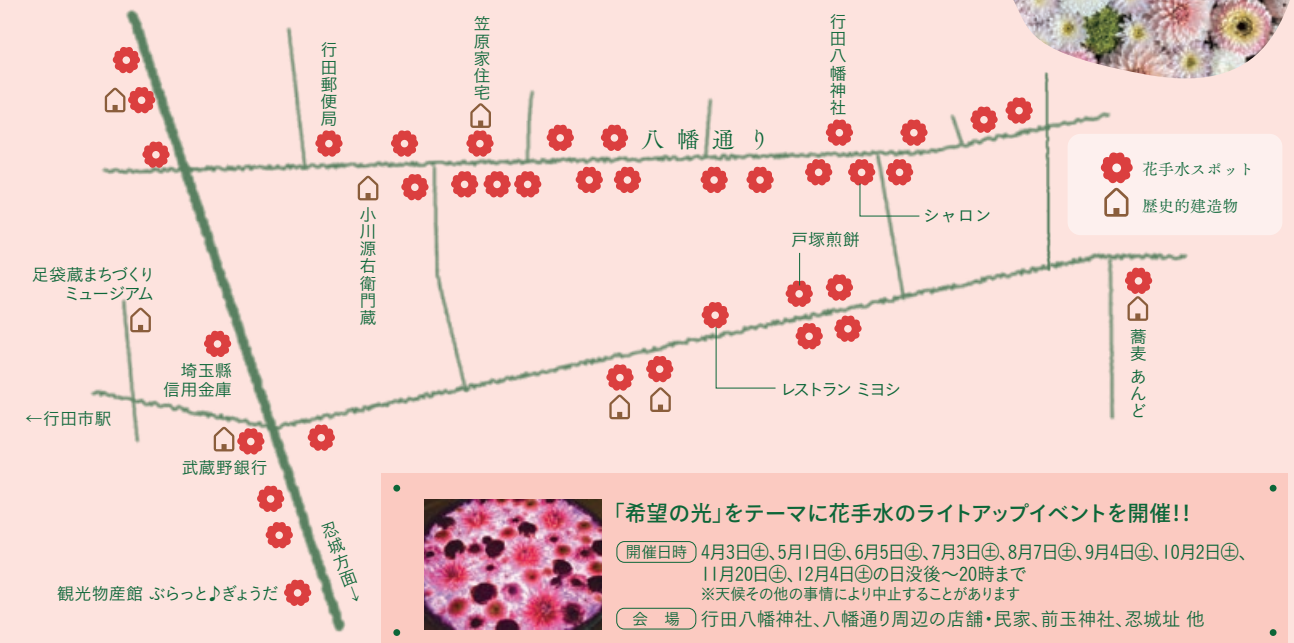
行田郵便局

笠原家住宅

行田八幡神社

八幡通り

花手水スポット
歴史的建造物

シャロン

小川源右衛門蔵

戸塚煎餅

足袋蔵まちづくりミュージアム

埼玉縣信用金庫

レストラン ミヨシ

蕎麦 あんど

←行田市駅

武蔵野銀行

忍城方面↓

観光物産館 ぷらっと♪ぎょうだ

「希望の光」をテーマに花手水のライトアップイベントを開催!!

開催日時 4月3日㈯、5月1日㈯、6月5日㈯、7月3日㈯、8月7日㈯、9月4日㈯、10月2日㈯、11月20日㈯、12月4日㈯の日没後～20時まで
※天候その他の事情により中止することがあります

会　場 行田八幡神社、八幡通り周辺の店舗・民家、前玉神社、忍城址 他